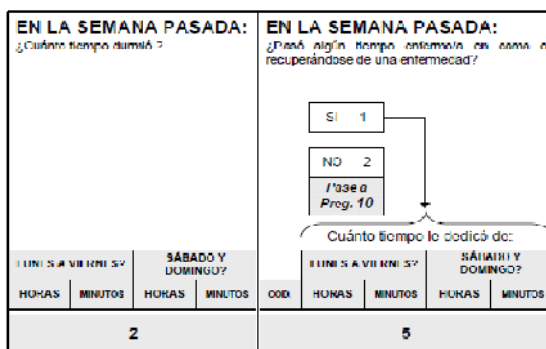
EN LA SEMANA PASADA:
¿Cuánto tiempo durmió ?

| LUNES A VIERNES? | | SÁBADO Y DOMINGO? | |
|---|---|---|---|
| HORAS | MINUTOS | HORAS | MINUTOS |

2

EN LA SEMANA PASADA:
¿Pasó algún tiempo enfermo/a en cama o recuperándose de una enfermedad?

SI 1

NO 2
Pase a Preg. 10

Cuánto tiempo le dedicó de:

| | LUNES A VIERNES? | | SÁBADO Y DOMINGO? | |
|---|---|---|---|---|
| COD. | HORAS | MINUTOS | HORAS | MINUTOS |

5